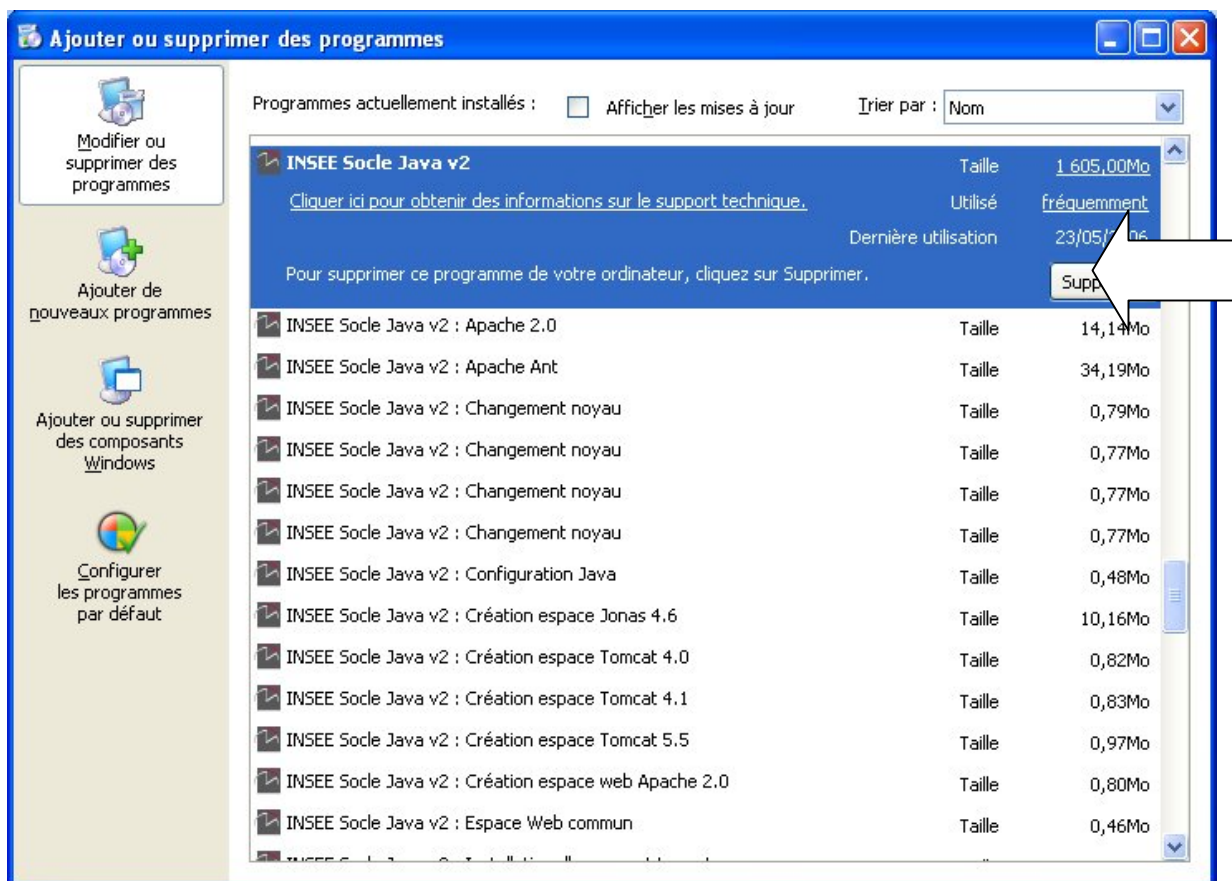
Ajouter ou supprimer des programmes

Modifier ou supprimer des programmes

Ajouter de nouveaux programmes

Ajouter ou supprimer des composants Windows

Configurer les programmes par défaut

Programmes actuellement installés : Afficher les mises à jour Trier par : Nom

| | | |
|---|---|---|
| INSEE Socle Java v2 | Taille | 1 605,00Mo |
| Cliquer ici pour obtenir des informations sur le support technique. | Utilisé | fréquemment |
| | Dernière utilisation | 23/05/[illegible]06 |
| Pour supprimer ce programme de votre ordinateur, cliquez sur Supprimer. | | Supp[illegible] |
| INSEE Socle Java v2 : Apache 2.0 | Taille | 14,14Mo |
| INSEE Socle Java v2 : Apache Ant | Taille | 34,19Mo |
| INSEE Socle Java v2 : Changement noyau | Taille | 0,79Mo |
| INSEE Socle Java v2 : Changement noyau | Taille | 0,77Mo |
| INSEE Socle Java v2 : Changement noyau | Taille | 0,77Mo |
| INSEE Socle Java v2 : Changement noyau | Taille | 0,77Mo |
| INSEE Socle Java v2 : Configuration Java | Taille | 0,48Mo |
| INSEE Socle Java v2 : Création espace Jonas 4.6 | Taille | 10,16Mo |
| INSEE Socle Java v2 : Création espace Tomcat 4.0 | Taille | 0,82Mo |
| INSEE Socle Java v2 : Création espace Tomcat 4.1 | Taille | 0,83Mo |
| INSEE Socle Java v2 : Création espace Tomcat 5.5 | Taille | 0,97Mo |
| INSEE Socle Java v2 : Création espace web Apache 2.0 | Taille | 0,80Mo |
| INSEE Socle Java v2 : Espace Web commun | Taille | 0,46Mo |
| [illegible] | | |